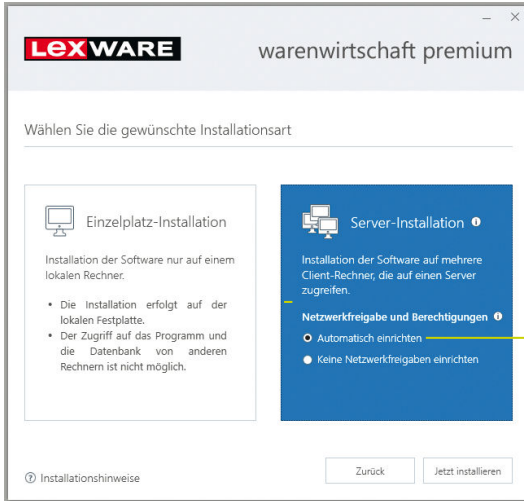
LEXWARE

warenwirtschaft premium

Wählen Sie die gewünschte Installationsart

Einzelplatz-Installation

Installation der Software nur auf einem lokalen Rechner.

• Die Installation erfolgt auf der lokalen Festplatte.
• Der Zugriff auf das Programm und die Datenbank von anderen Rechnern ist nicht möglich.

Server-Installation

Installation der Software auf mehrere Client-Rechner, die auf einen Server zugreifen.

Netzwerkfreigabe und Berechtigungen

Automatisch einrichten

Keine Netzwerkfreigaben einrichten

Installationshinweise

Zurück

Jetzt installieren